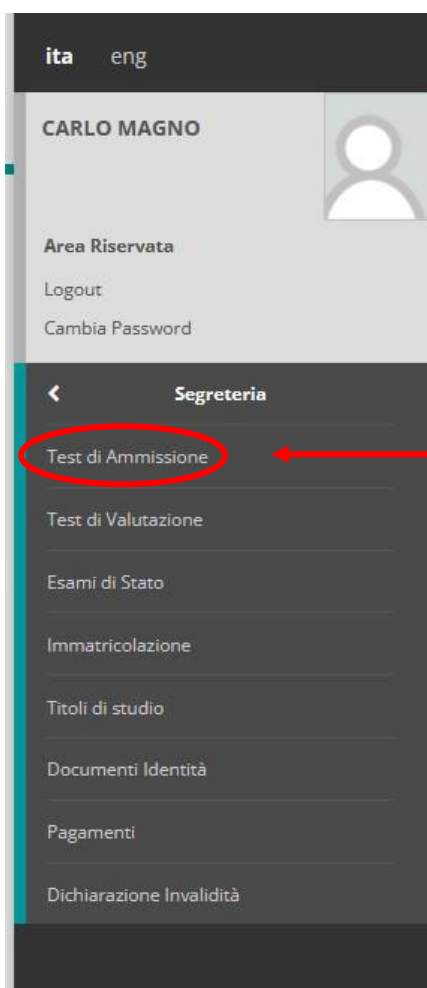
ita eng

CARLO MAGNO

Area Riservata

Logout

Cambia Password

Segreteria

Test di Ammissione

Test di Valutazione

Esami di Stato

Immatricolazione

Titoli di studio

Documenti Identità

Pagamenti

Dichiarazione Invalidità